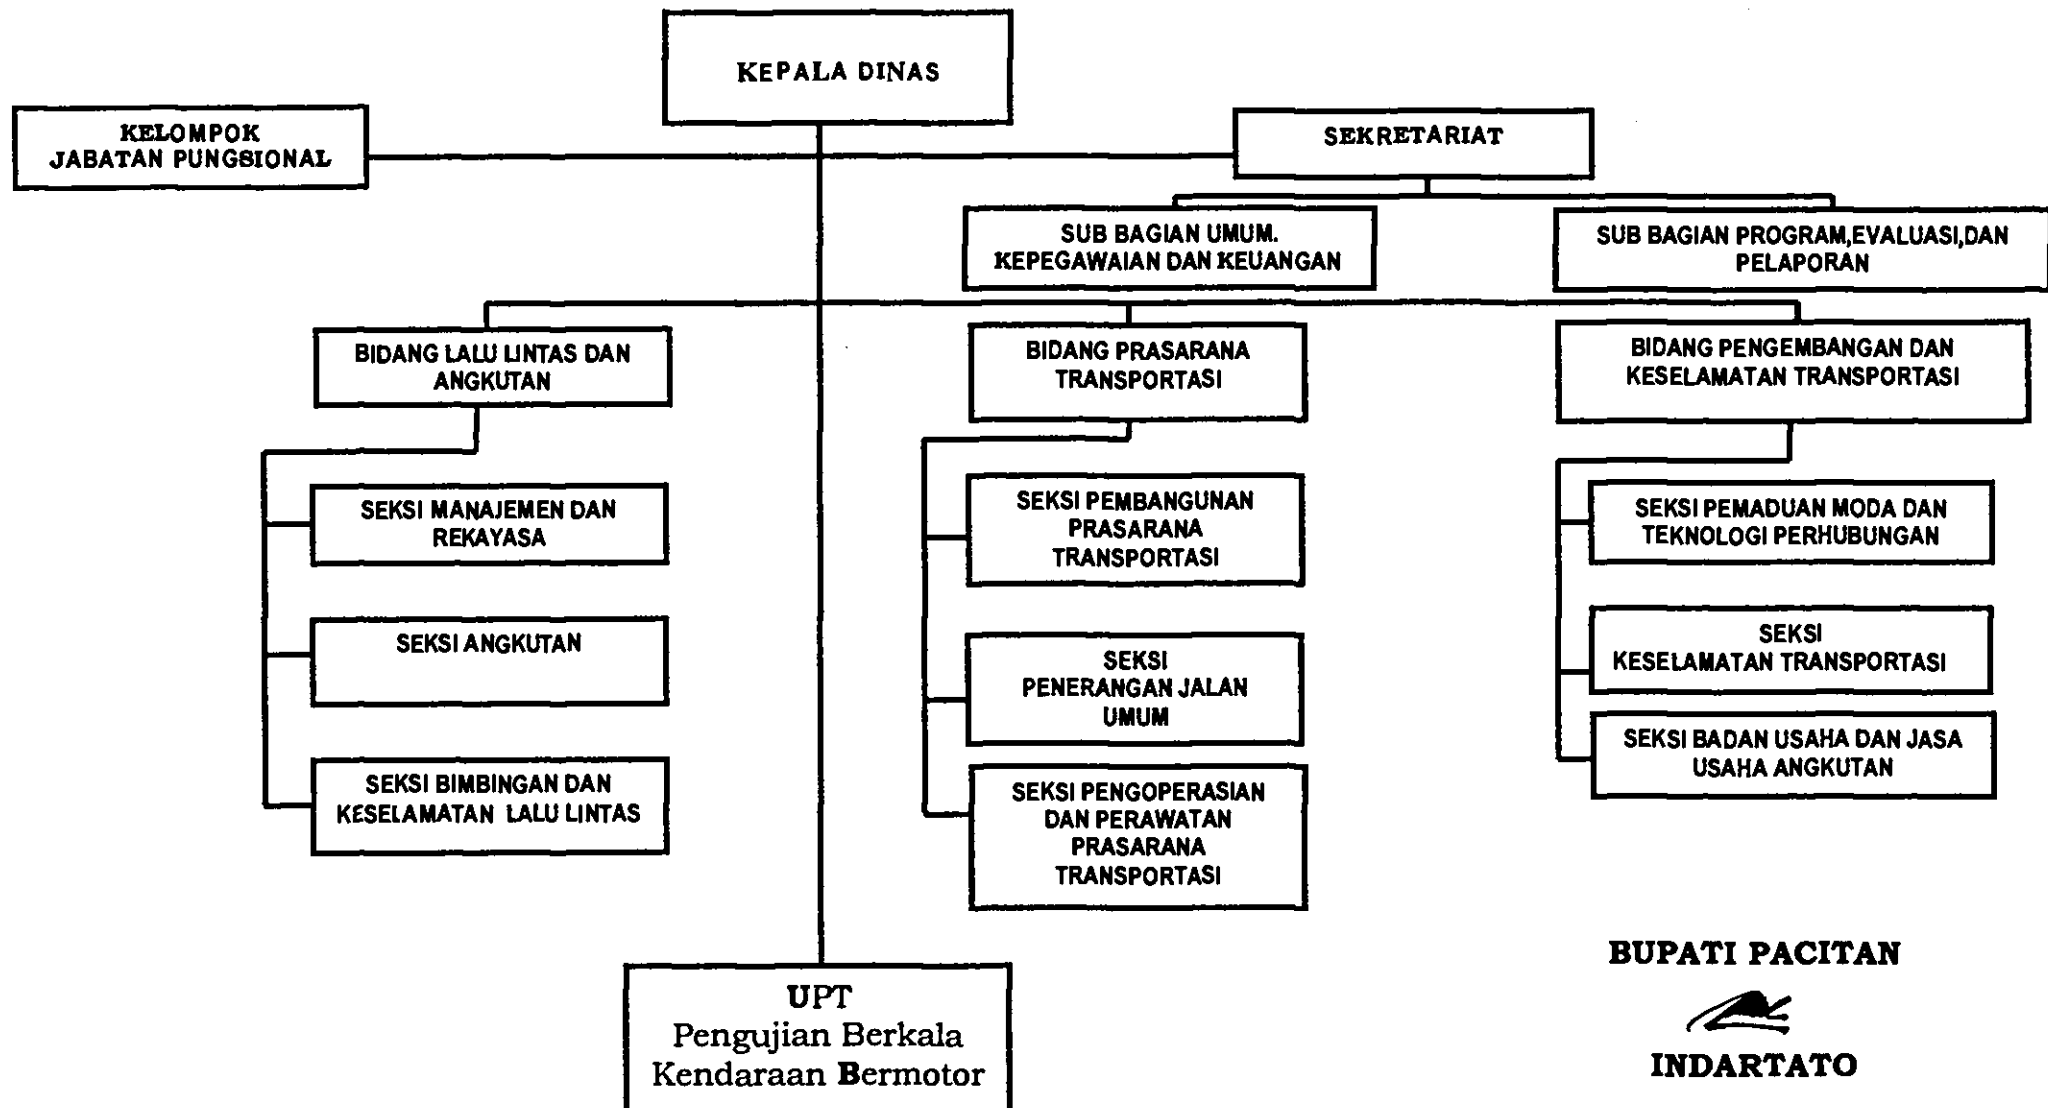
KEPALA DINAS

KELOMPOK JABATAN PUNGSIONAL

SEKRETARIAT

SUB BAGIAN UMUM. KEPEGAWAIAN DAN KEUANGAN

SUB BAGIAN PROGRAM,EVALUASI,DAN PELAPORAN

BIDANG LALU LINTAS DAN ANGKUTAN

SEKSI MANAJEMEN DAN REKAYASA

SEKSI ANGKUTAN

SEKSI BIMBINGAN DAN KESELAMATAN LALU LINTAS

BIDANG PRASARANA TRANSPORTASI

SEKSI PEMBANGUNAN PRASARANA TRANSPORTASI

SEKSI PENERANGAN JALAN UMUM

SEKSI PENGOPERASIAN DAN PERAWATAN PRASARANA TRANSPORTASI

BIDANG PENGEMBANGAN DAN KESELAMATAN TRANSPORTASI

SEKSI PEMADUAN MODA DAN TEKNOLOGI PERHUBUNGAN

SEKSI KESELAMATAN TRANSPORTASI

SEKSI BADAN USAHA DAN JASA USAHA ANGKUTAN

UPT Pengujian Berkala Kendaraan Bermotor

BUPATI PACITAN

INDARTATO